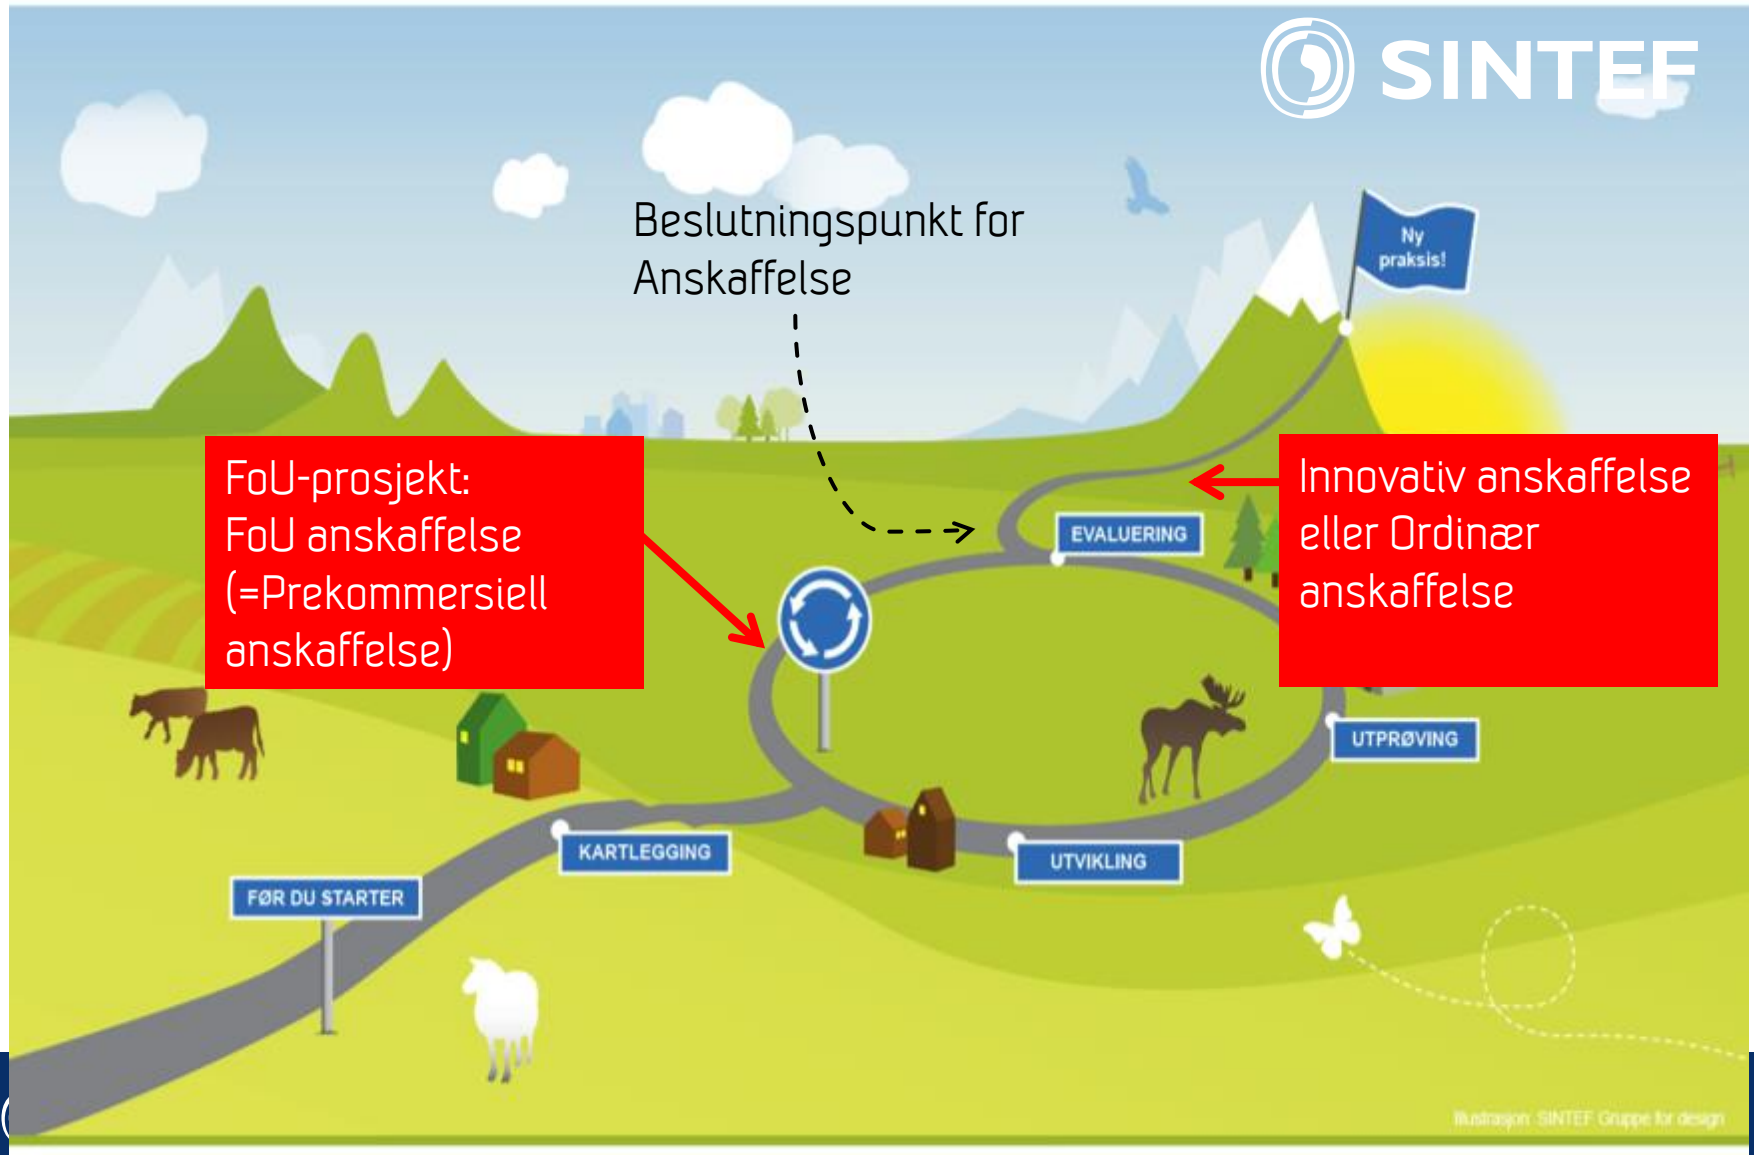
SINTEF

Beslutningspunkt for Anskaffelse

Ny praksis!

FoU-prosjekt:
FoU anskaffelse
(=Prekommersiell anskaffelse)

Innovativ anskaffelse eller Ordinær anskaffelse

EVALUERING

UTPRØVING

KARTLEGGING

UTVIKLING

FØR DU STARTER

Illustrasjon: SINTEF Gruppe for design